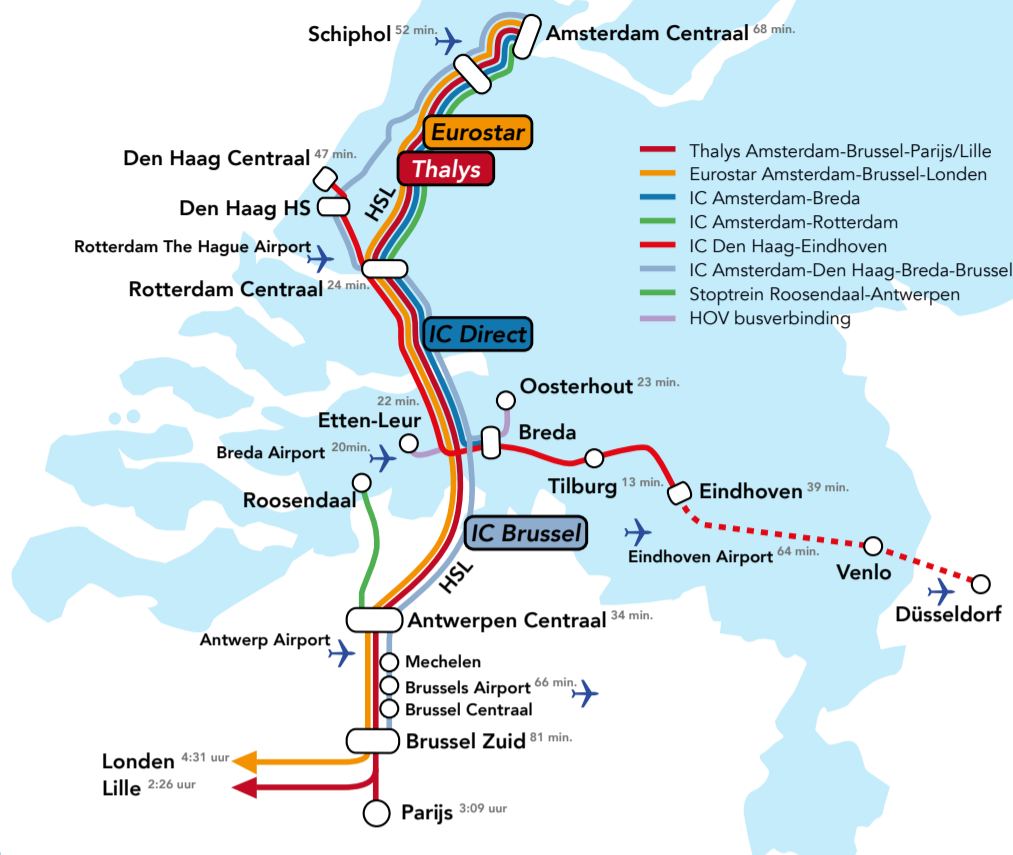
Schiphol 52 min.
Amsterdam Centraal 68 min.
Eurostar
Thalys
Den Haag Centraal 47 min.
Den Haag HS
HSL
Rotterdam The Hague Airport
Rotterdam Centraal 24 min.

Thalys Amsterdam-Brussel-Parijs/Lille
Eurostar Amsterdam-Brussel-Londen
IC Amsterdam-Breda
IC Amsterdam-Rotterdam
IC Den Haag-Eindhoven
IC Amsterdam-Den Haag-Breda-Brussel
Stoptrein Roosendaal-Antwerpen
HOV busverbinding

IC Direct
Oosterhout 23 min.
22 min.
Etten-Leur
Breda
Breda Airport 20min.
Tilburg 13 min.
Eindhoven 39 min.
Roosendaal
IC Brussel
Eindhoven Airport 64 min.
Venlo
Düsseldorf
HSL
Antwerpen Centraal 34 min.
Antwerp Airport
Mechelen
Brussels Airport 66 min.
Brussel Centraal
Brussel Zuid 81 min.
Londen 4:31 uur
Lille 2:26 uur
Parijs 3:09 uur